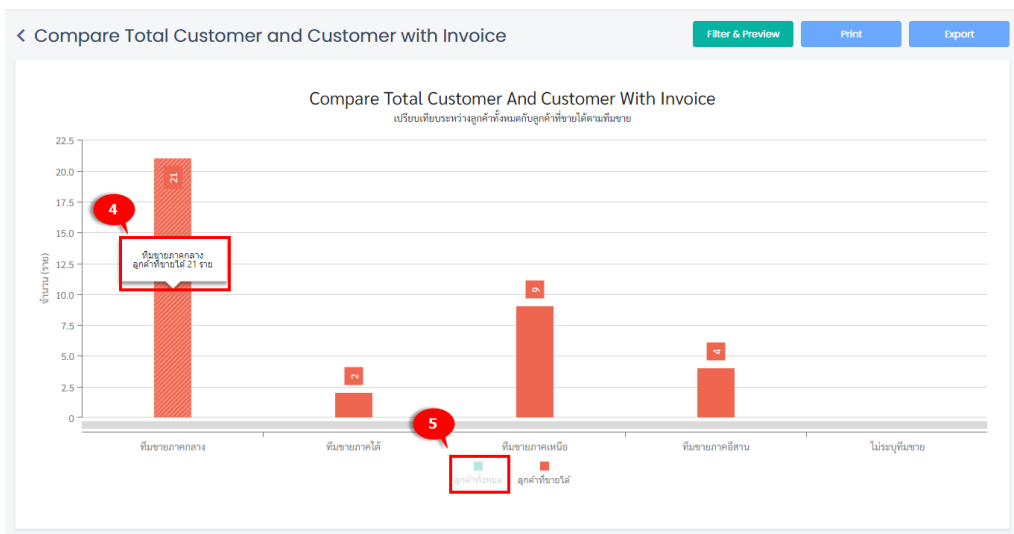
< Compare Total Customer and Customer with Invoice

Filter & Preview Print Export

Compare Total Customer And Customer With Invoice
เปรียบเทียบระหว่างลูกค้าทั้งหมดกับลูกค้าที่ขายได้ตามทีมขาย

22.5
20.0
17.5
15.0
12.5
10.0
7.5
5.0
2.5
0

จำนวน (ราย)

21

4

ทีมขายภาคกลาง
ลูกค้าที่ขายได้ 21 ราย

2

9

4

5

ทีมขายภาคกลาง
ทีมขายภาคใต้
ทีมขายภาคเหนือ
ทีมขายภาคอีสาน
ไม่ระบุทีมขาย

ลูกค้าทั้งหมด
ลูกค้าที่ขายได้